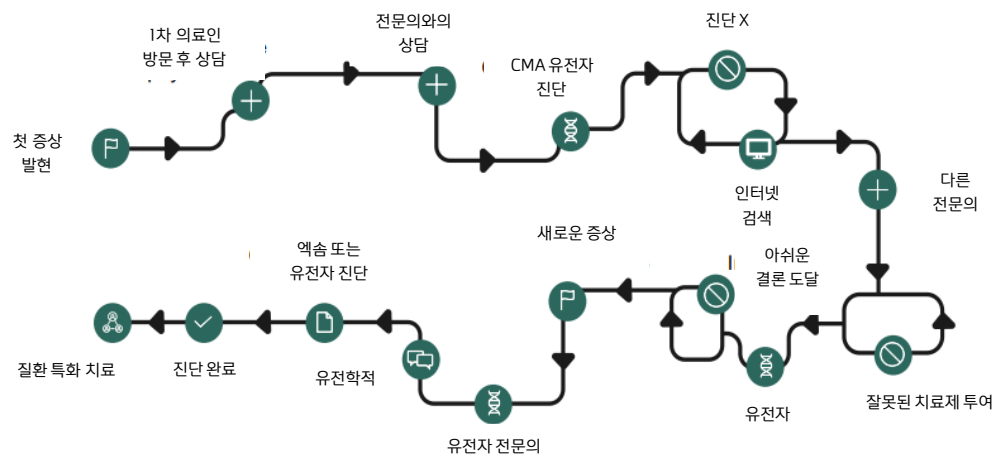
첫 증상 발현

1차 의료인 방문 후 상담

전문의와의 상담

CMA 유전자 진단

진단 X

인터넷 검색

다른 전문의

잘못된 치료제 투여

유전자

아쉬운 결론 도달

새로운 증상

유전자 전문의

유전학적

엑솜 또는 유전자 진단

진단 완료

질환 특화 치료